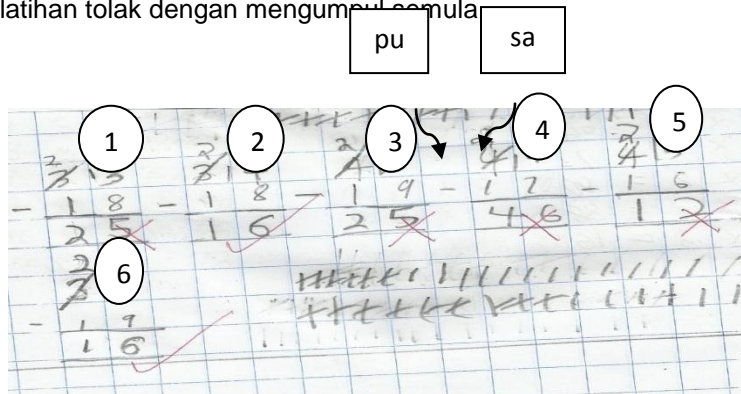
latihan tolak dengan mengumpul semula

pu

sa

1 2 3 4 5

$\begin{array}{r} \overset{2}{\cancel{3}}\,3 \\ -\ 1\ 8 \\ \hline 2\ 5 \end{array}$

$\begin{array}{r} \overset{2}{\cancel{3}}\,4 \\ -\ 1\ 8 \\ \hline 1\ 6 \end{array}$

$\begin{array}{r} \overset{2}{\cancel{4}}\,4 \\ -\ 1\ 9 \\ \hline 2\ 5 \end{array}$

$\begin{array}{r} 4 \\ -\ 1\ 7 \\ \hline 4\ 6 \end{array}$

$\begin{array}{r} \overset{2}{\cancel{4}} \\ -\ 1\ 6 \\ \hline 1\ 2 \end{array}$

6

$\begin{array}{r} \overset{2}{\cancel{3}} \\ -\ 1\ 9 \\ \hline 1\ 6 \end{array}$